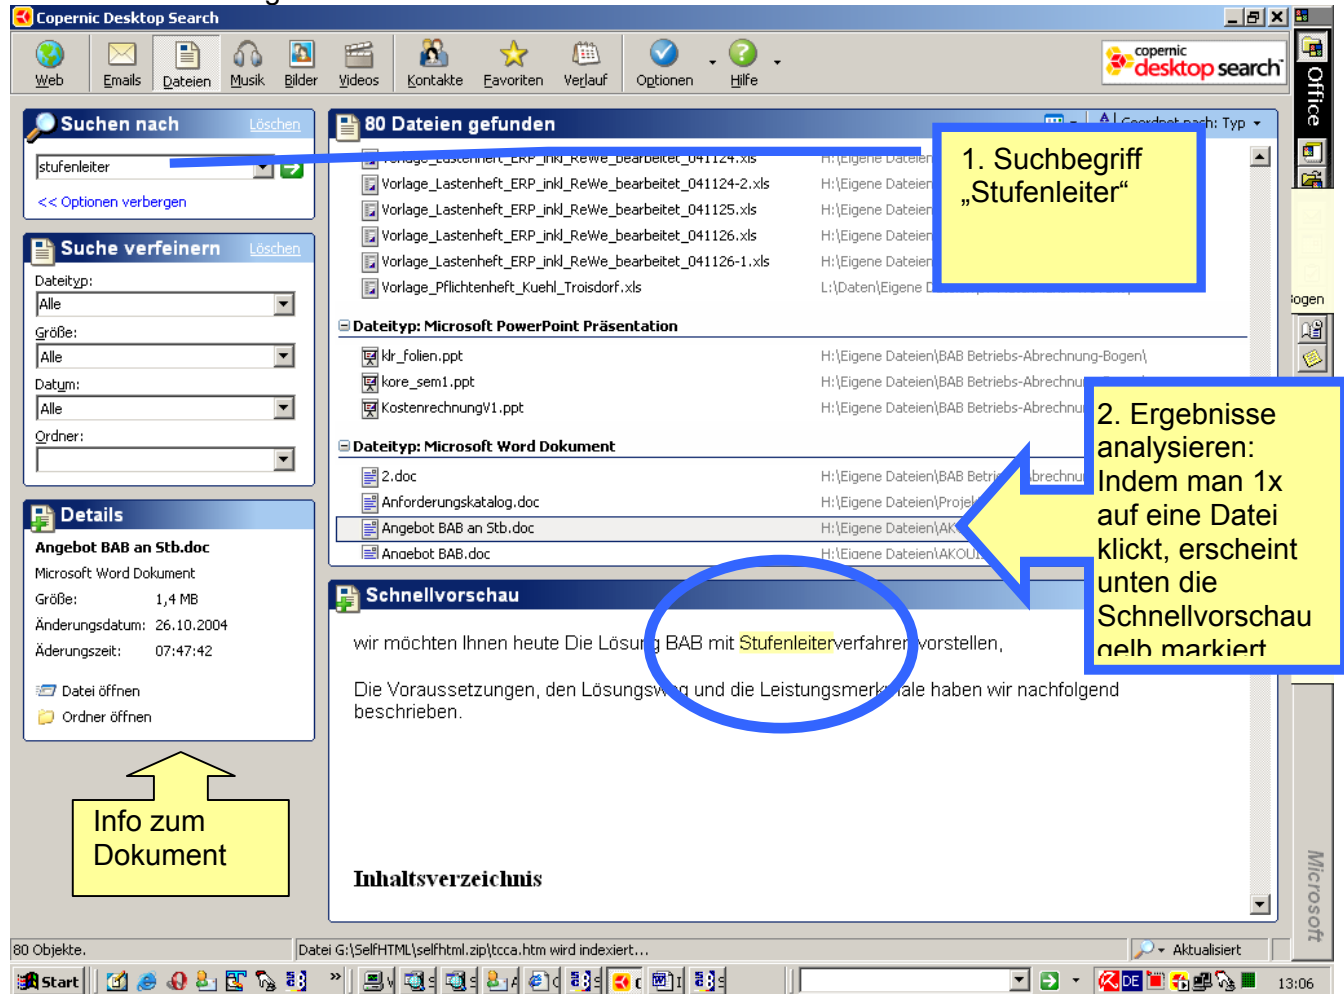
Copernic Desktop Search

Web Emails Dateien Musik Bilder Videos Kontakte Favoriten Verlauf Optionen Hilfe

copernic desktop search

Office

Suchen nach Löschen

stufenleiter

<< Optionen verbergen

Suche verfeinern Löschen

Dateityp:
Alle

Größe:
Alle

Datum:
Alle

Ordner:

Details

Angebot BAB an Stb.doc
Microsoft Word Dokument
Größe: 1,4 MB
Änderungsdatum: 26.10.2004
Äderungszeit: 07:47:42

Datei öffnen
Ordner öffnen

Info zum Dokument

80 Dateien gefunden

Geordnet nach: Typ

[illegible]_Lastenheft_ERP_inkl_ReWe_bearbeitet_041124.xls H:\Eigene Dateien
Vorlage_Lastenheft_ERP_inkl_ReWe_bearbeitet_041124-2.xls H:\Eigene Dateien
Vorlage_Lastenheft_ERP_inkl_ReWe_bearbeitet_041125.xls H:\Eigene Dateien
Vorlage_Lastenheft_ERP_inkl_ReWe_bearbeitet_041126.xls H:\Eigene Dateien
Vorlage_Lastenheft_ERP_inkl_ReWe_bearbeitet_041126-1.xls H:\Eigene Dateien
Vorlage_Pflichtenheft_Kuehl_Troisdorf.xls L:\Daten\Eigene D

1. Suchbegriff „Stufenleiter“

Dateityp: Microsoft PowerPoint Präsentation

klr_folien.ppt H:\Eigene Dateien\BAB Betriebs-Abrechnung-Bogen\
kore_sem1.ppt H:\Eigene Dateien\BAB Betriebs-Abrechnu
KostenrechnungV1.ppt H:\Eigene Dateien\BAB Betriebs-Abrechnu

Dateityp: Microsoft Word Dokument

2.doc H:\Eigene Dateien\BAB Betri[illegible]brechnu
Anforderungskatalog.doc H:\Eigene Dateien\Proje
Angebot BAB an Stb.doc H:\Eigene Dateien\AK
Angebot BAB.doc H:\Eigene Dateien\AKOU

2. Ergebnisse analysieren: Indem man 1x auf eine Datei klickt, erscheint unten die Schnellvorschau gelb markiert

Schnellvorschau

wir möchten Ihnen heute Die Lösung BAB mit Stufenleiterverfahren vorstellen,

Die Voraussetzungen, den Lösungsweg und die Leistungsmerkmale haben wir nachfolgend beschrieben.

Inhaltsverzeichnis

Bogen

Microsoft

80 Objekte. Datei G:\SelfHTML\selfhtml.zip\tcca.htm wird indexiert... Aktualisiert

Start DE 13:06